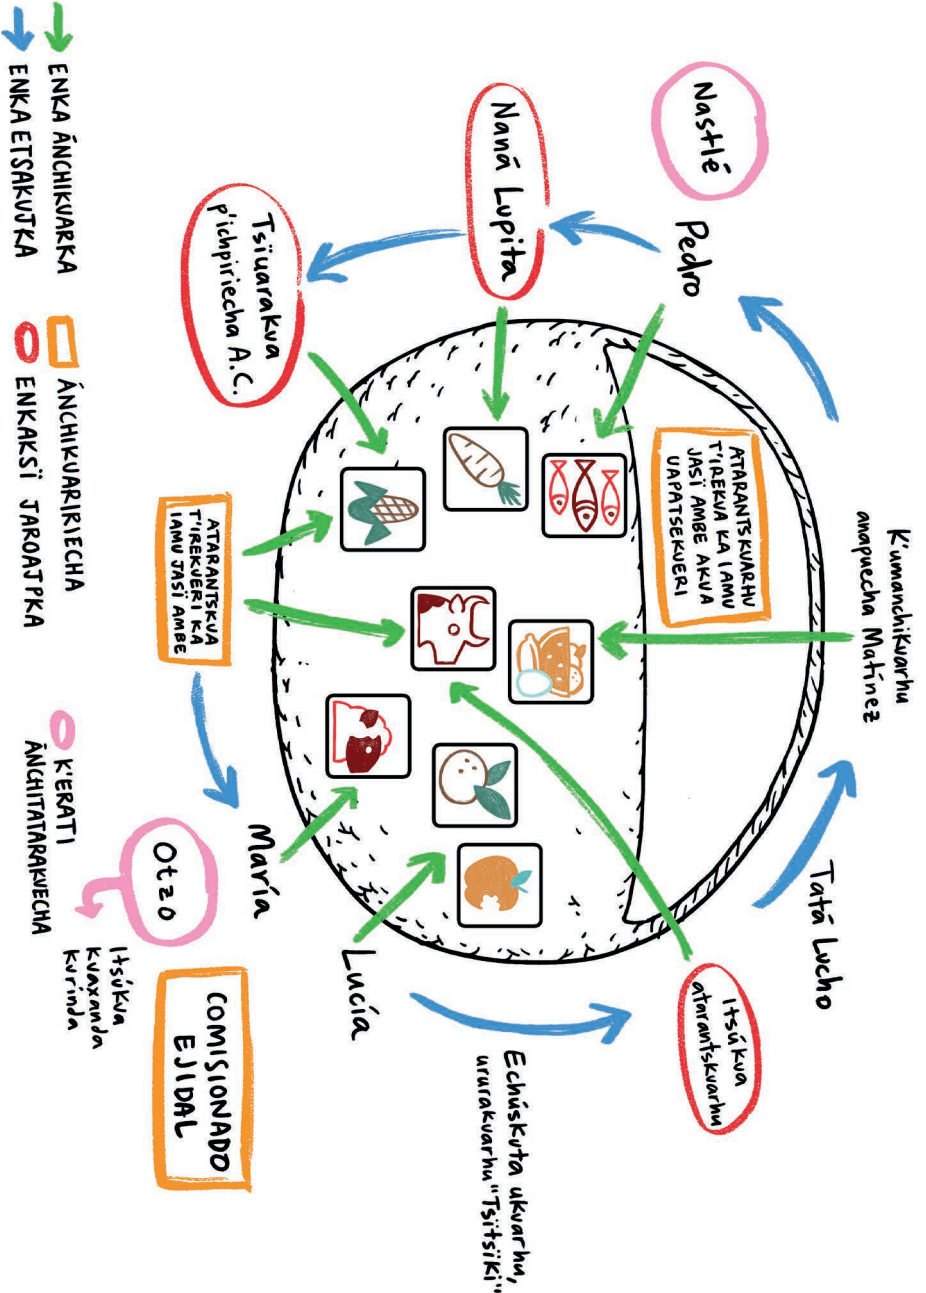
ENKA ÁNCHIKUARKA
ENKA ETSAKUTKA
ÁNCHIKUARIRIECHA
ENKAKSÏ JAROATPKA
K'ERATI ÁNCHITATARAKUECHA

Nastlé
Naná Lupita
Pedro
Tsïuarakua p'ichpiriecha A.C.
ATARANTSKUARHU T'IREKUA KA IAMU JASÏ AMBE AKUA UAPATSEKUERI
Kumanchikuarhu anapecha Matínez
ATARANTSKUA T'IREKUERI KA IAMU JASÏ AMBE
Tatá Lucho
Itsúkua atarantskuarhu
María
Otzo
Itsúkua kuaxanda kurinda
Lucía
COMISIONADO EJIDAL
Echúskuta ukuarhu, ururakuarhu "Tsïtsïki"